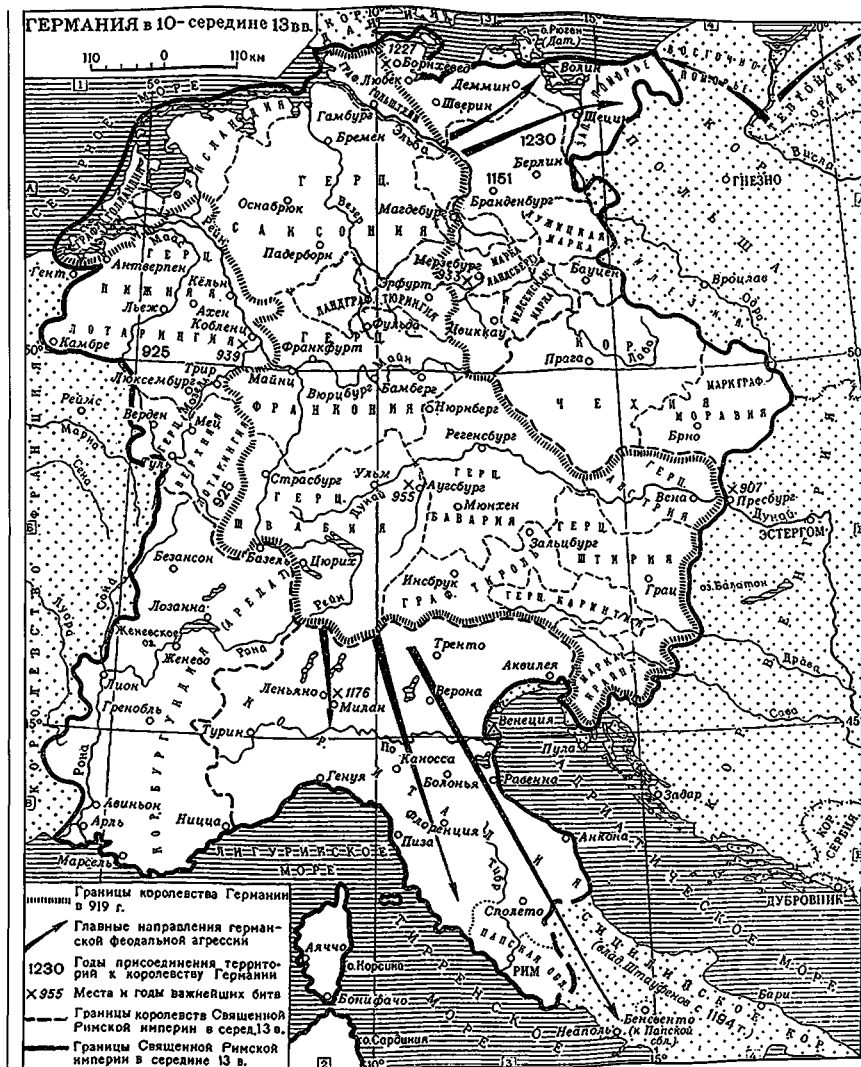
ГЕРМАНИЯ в 10-середине 13вв.

110 0 110км

Границы королевства Германии в 919 г.

Главные направления германской феодальной агрессии

1230 Годы присоединения территорий к королевству Германии

×955 Места и годы важнейших битв

Границы королевств Священной Римской империи в серед.13 в.

Границы Священной Римской империи в середине 13 в.

СЕВЕРНОЕ МОРЕ

ГЕРЦ. САКСОНИЯ

ФРИСЛАНДИЯ

ФРАНКОНИЯ

ГЕРЦ. ШВАБИЯ

ГЕРЦ. БАВАРИЯ

ЧЕХИЯ

МОРАВИЯ

МАРКГРАФ.

ГЕРЦ. ШТИРИЯ

ГЕРЦ. КАРИНТИЯ

ГРАФ. ТИРОЛЬ

КОР. ПОЛЬША

ГНЕЗНО

ЛОТАРИНГИЯ

ГЕРЦ. НИЖН.

КОРОЛЕВСТВО БУРГУНДИЯ (АРЕЛАТ)

ИТАЛИЯ

ПАПСКАЯ ОБЛ.

ЛИГУРИЙСКОЕ МОРЕ

ТИРРЕНСКОЕ МОРЕ

АДРИАТИЧЕСКОЕ МОРЕ

СИЦИЛИЙСКОЕ КОР. (влад. Штауфенов 1194 г.)

КОР. ВЕНГРИЯ

КОР. СЕРБИЯ

КОРОЛЕВСТВО ФРАНЦИЯ

ЛАНДГРАФ. ТЮРИНГИЯ

ЛУЖИЦКАЯ МАРКА

МАРКА ЛАНДСБЕРГ

МЕЙСЕНСКАЯ МАРКА

ВОСТОЧНОЕ ПОМОРЬЕ

ТЕВТОНСКИЙ ОРДЕН

ЗАП. ПОМОРЬЕ

ГЕРЦ. ЛОТАРИНГИЯ

ВЕРХНЯЯ ЛОТАРИНГИЯ

ДАНИЯ

о.Рюген (Дат.)

1227 Борнхевед

Любек

Гольштейн

Деммин

Волин

Шверин

Щецин

Гамбург

Бремен

Эльба

1230

Берлин

1151

Бранденбург

Висла

Оснабрюк

Везер

Магдебург

Паде рборн

Мерзебург

933

Бауцен

Вроцлав

Одра

Антверпен

Гент

Маас

Кёльн

Ахен

Льеж

Кобленц

Камбре

925

939

Франкфурт

Эрфурт

Фульда

Цвиккау

Прага

Лаба

Люксембург

Трир

Майнц

Майн

Вюрцбург

Бамберг

Реймс

Верден

Мец

Нюрнберг

Марна

Туль

Регенсбург

Брно

Сена

Страсбург

Ульм

Аугсбург

×907

Вена

Пресбург

Дунай

×955

Мюнхен

ЭСТЕРГОМ

Зальцбург

Безансон

Базель

Цюрих

Рейн

Инсбрук

оз.Балатон

Грац

Лозанна

Женевское оз.

Женева

Рона

Трентo

Аквилея

Драва

Лион

Леньяно

×1176

Милан

Верона

Гренобль

Венеция

Сава

Турин

Пула

По

Каносса

Равенна

Генуя

Болонья

Задар

Авиньон

Арль

Ницца

Флоренция

Анкона

Марсель

Пиза

Тибр

Сполето

Аяччо

о.Корсика

РИМ

ДУБРОВНИК

Бонифачо

Бари

Беневенто (к Папской обл.)

Неаполь

о.Сардиния

Луара

1

2

3

4

5

10°

15°

20°

45

50

А

Б

В

Г